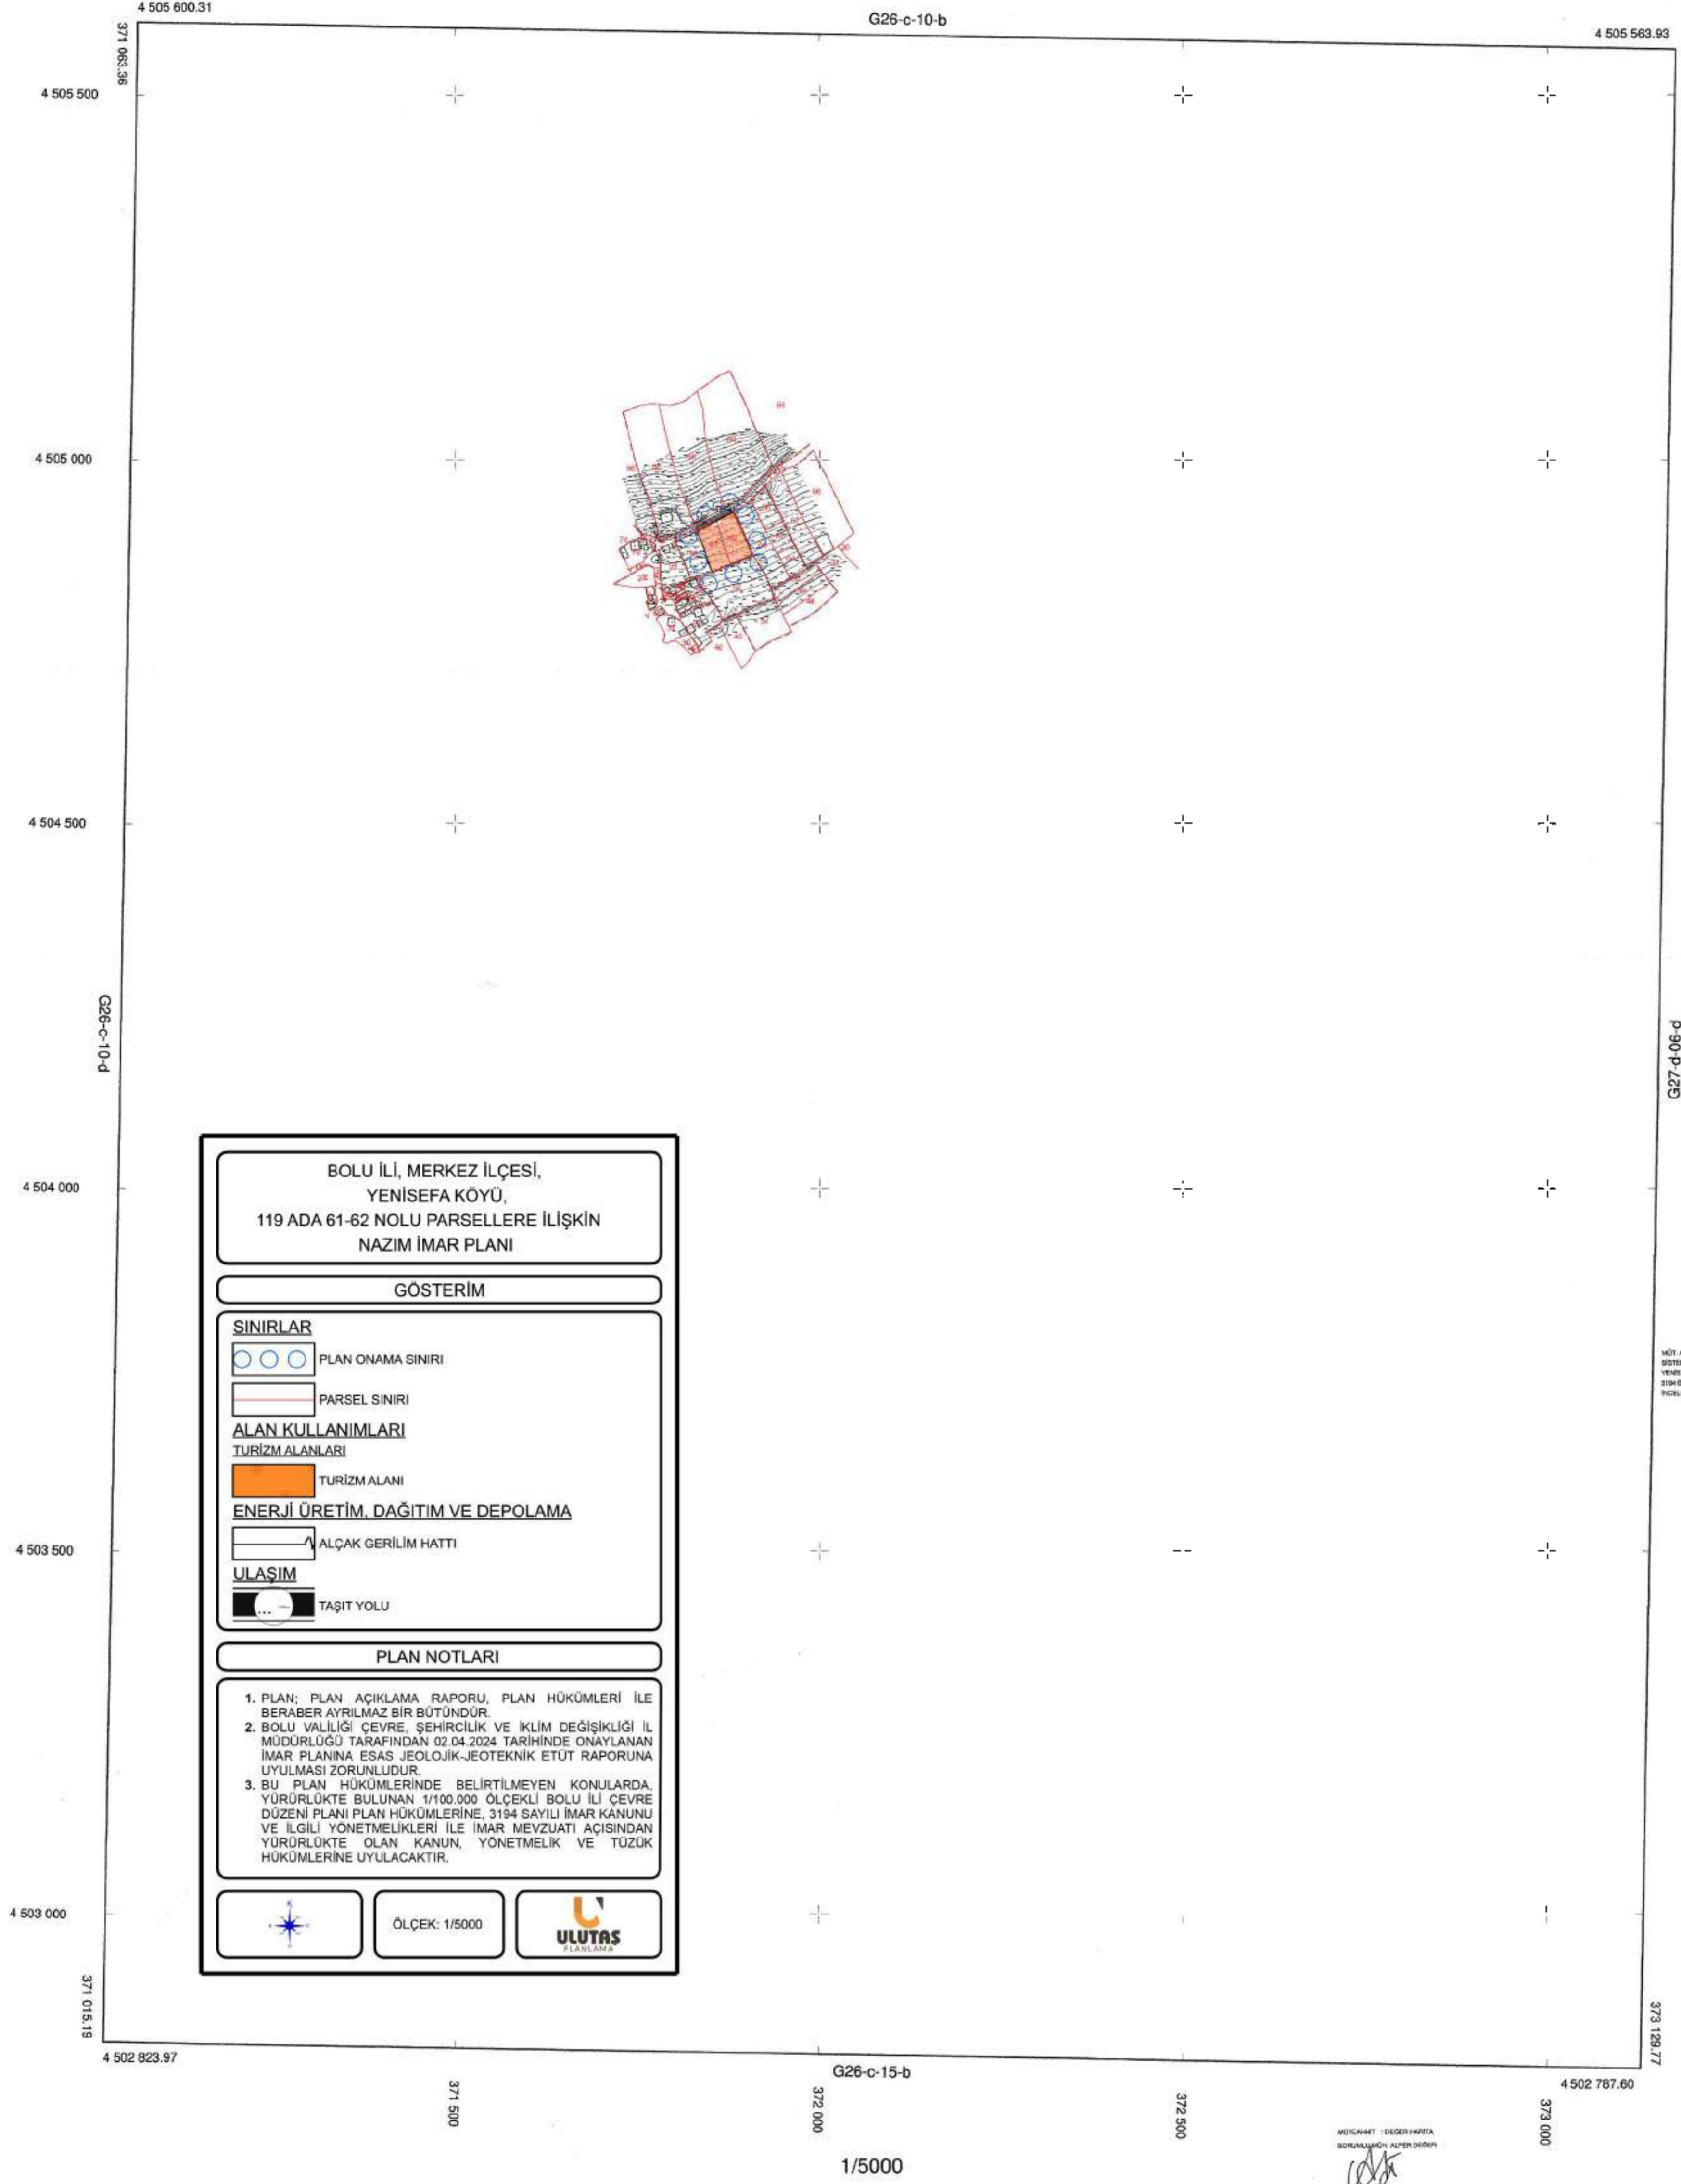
4 505 600.31

G26-c-10-b

4 505 563.93

371 063.36

4 505 500

4 505 000

4 504 500

G26-c-10-d

G27-d-06-d

4 504 000

4 503 500

4 503 000

BOLU İLİ, MERKEZ İLÇESİ,
YENİSEFA KÖYÜ,
119 ADA 61-62 NOLU PARSELLERE İLİŞKİN
NAZIM İMAR PLANI

GÖSTERİM

SINIRLAR

PLAN ONAMA SINIRI

PARSEL SINIRI

ALAN KULLANIMLARI
TURİZM ALANLARI

TURİZM ALANI

ENERJİ ÜRETİM, DAĞITIM VE DEPOLAMA

ALÇAK GERİLİM HATTI

ULAŞIM

TAŞIT YOLU

PLAN NOTLARI

1. PLAN; PLAN AÇIKLAMA RAPORU, PLAN HÜKÜMLERİ İLE BERABER AYRILMAZ BİR BÜTÜNDÜR.
2. BOLU VALİLİĞİ ÇEVRE, ŞEHİRCİLİK VE İKLİM DEĞİŞİKLİĞİ İL MÜDÜRLÜĞÜ TARAFINDAN 02.04.2024 TARİHİNDE ONAYLANAN İMAR PLANINA ESAS JEOLOJİK-JEOTEKNİK ETÜT RAPORUNA UYULMASI ZORUNLUDUR.
3. BU PLAN HÜKÜMLERİNDE BELİRTİLMEYEN KONULARDA, YÜRÜRLÜKTE BULUNAN 1/100.000 ÖLÇEKLİ BOLU İLİ ÇEVRE DÜZENİ PLANI PLAN HÜKÜMLERİNE, 3194 SAYILI İMAR KANUNU VE İLGİLİ YÖNETMELİKLERİ İLE İMAR MEVZUATI AÇISINDAN YÜRÜRLÜKTE OLAN KANUN, YÖNETMELİK VE TÜZÜK HÜKÜMLERİNE UYULACAKTIR.

ÖLÇEK: 1/5000

ULUTAŞ
PLANLAMA

371 015.19

4 502 823.97

G26-c-15-b

373 129.77

4 502 767.60

371 500

372 000

372 500

373 000

MÜTEAHHİT : DEĞER HARİTA
SORUMLU MÜH: ALPER DEĞER

1/5000